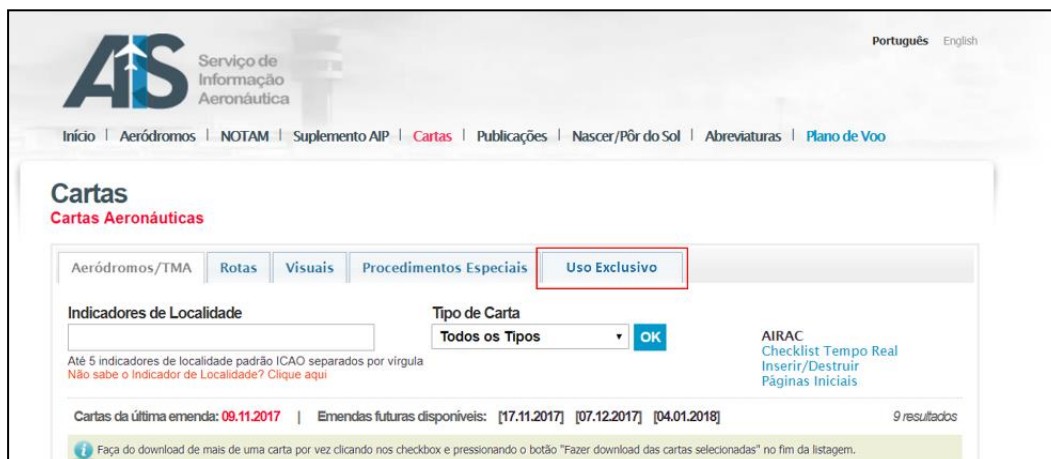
AIS Serviço de Informação Aeronáutica

Português English

Início | Aeródromos | NOTAM | Suplemento AIP | Cartas | Publicações | Nascer/Pôr do Sol | Abreviaturas | Plano de Voo

Cartas
Cartas Aeronáuticas

Aeródromos/TMA | Rotas | Visuais | Procedimentos Especiais | Uso Exclusivo

Indicadores de Localidade

Até 5 indicadores de localidade padrão ICAO separados por vírgula
Não sabe o Indicador de Localidade? Clique aqui

Tipo de Carta
Todos os Tipos
OK

AIRAC
Checklist Tempo Real
Inserir/Destruir
Páginas Iniciais

Cartas da última emenda: 09.11.2017 | Emendas futuras disponíveis: [17.11.2017] [07.12.2017] [04.01.2018]

9 resultados

Faça do download de mais de uma carta por vez clicando nos checkbox e pressionando o botão "Fazer download das cartas selecionadas" no fim da listagem.